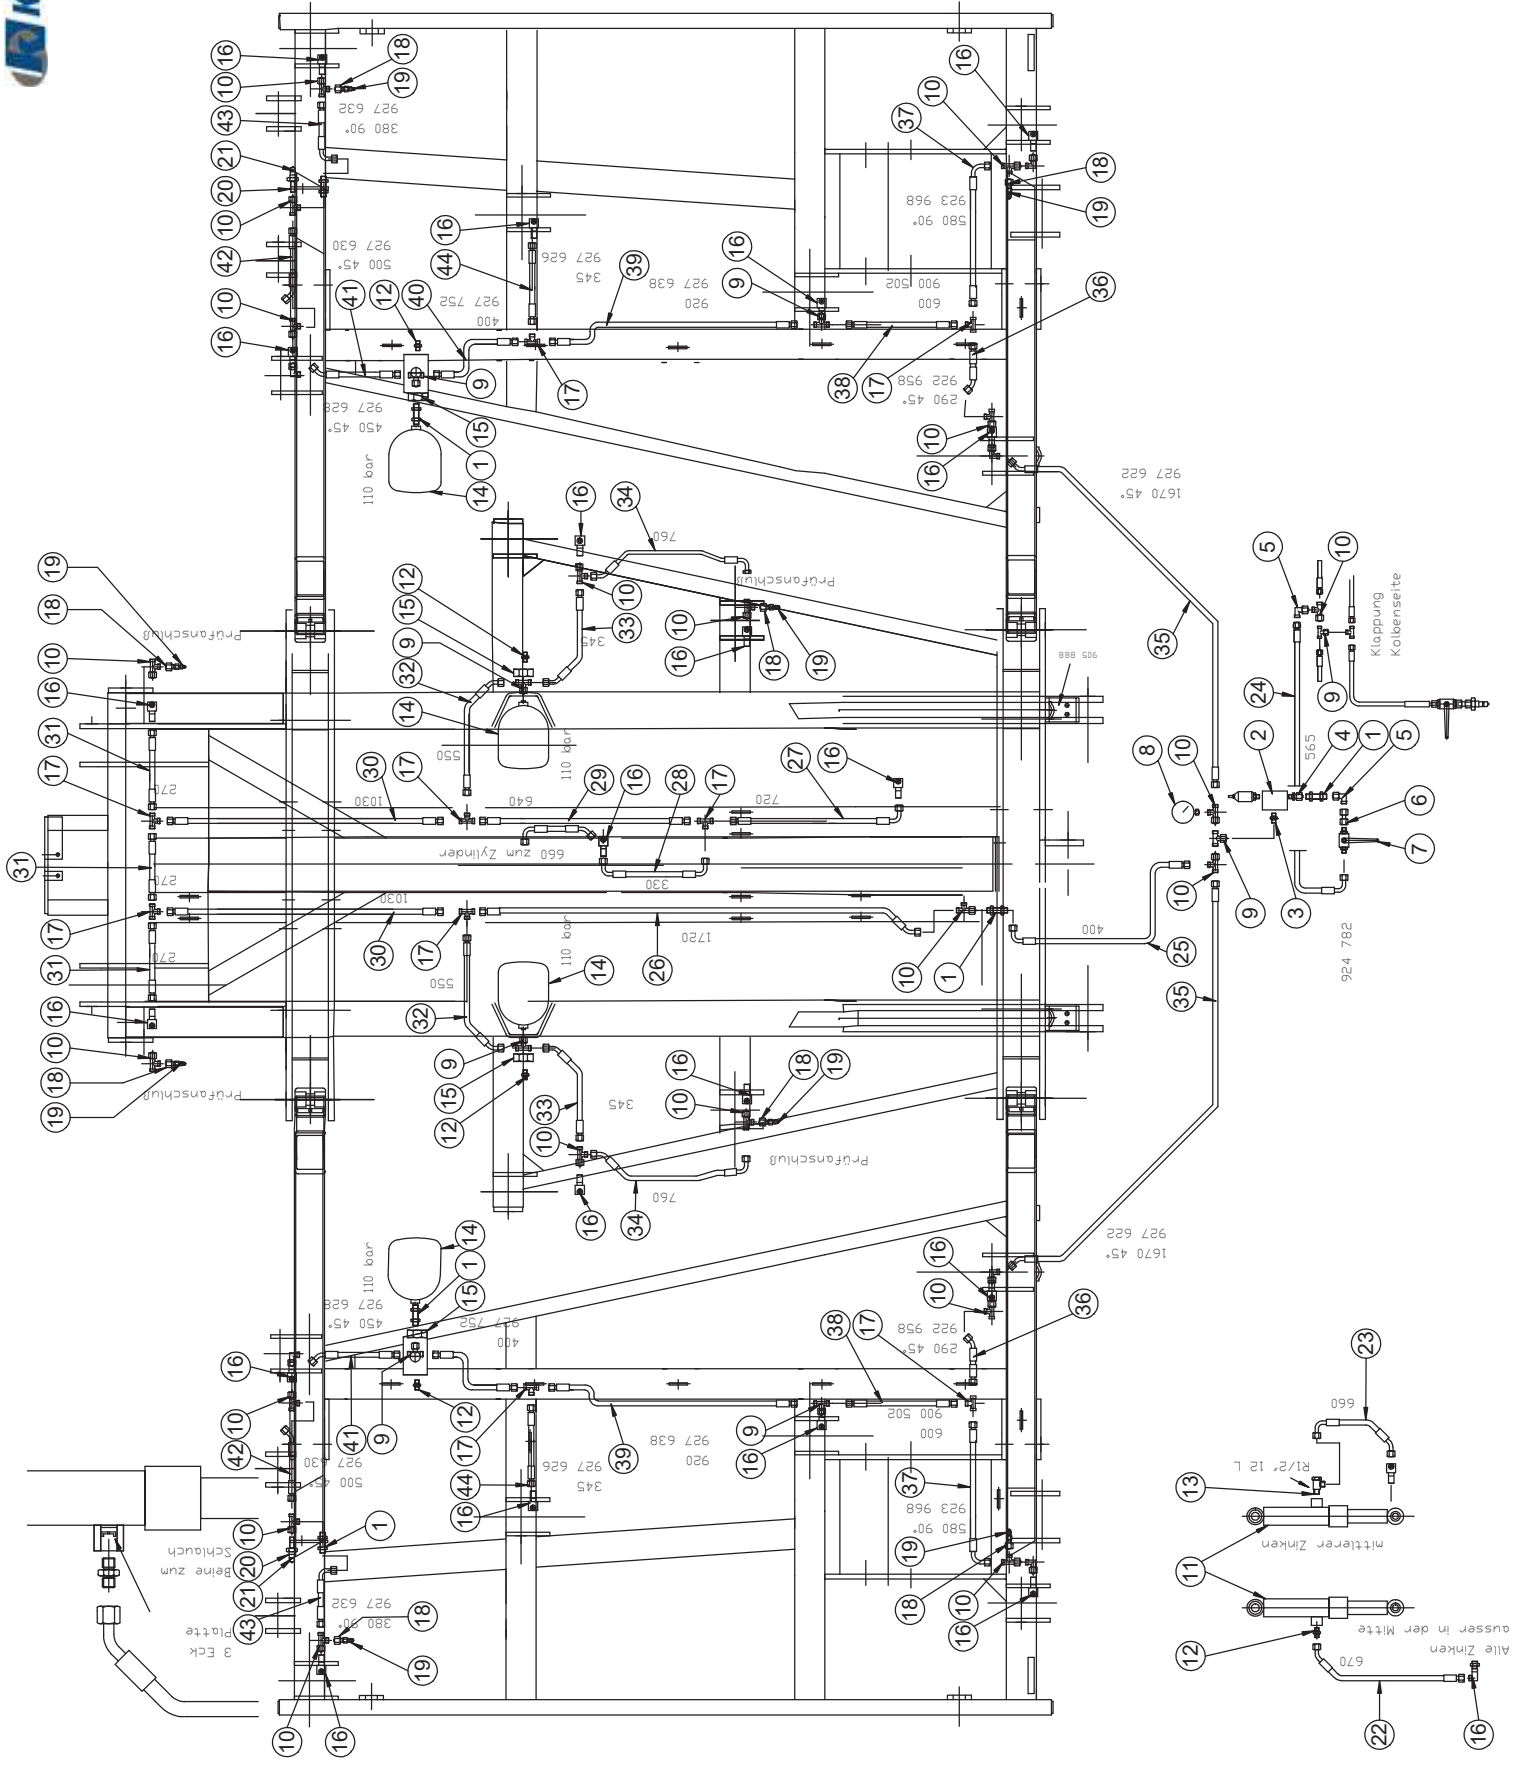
16
10
18
19
43
927 632
380 90°
21
20
10
42
927 630
500 45°
10
16
41
12
40
927 752
400
16
44
927 626
345
39
927 638
920
9
17
15
1
14
110 bar
927 628
450 45°
16
9
16
900 502
600
38
17
36
922 958
290 45°
10
16
37
10
18
19
923 968
580 90°
16
927 622
1670 45°
35
16
34
760
Prüfanschluß
10
33
345
12
15
9
32
14
550
110 bar
10
16
18
19
905 888
19
18
10
16
31
17
31
270
270
Prüfanschluß
30
1030
17
640
29
16
28
330
660 zum Zylinder
17
720
27
16
17
30
1030
17
1720
26
10
1
25
400
31
270
16
10
18
19
Prüfanschluß
550
32
14
110 bar
9
15
12
33
345
10
16
34
760
Prüfanschluß
16
10
18
19
35
5
10
9
Klappung
Kolbenseite
24
565
2
4
1
5
6
7
8
10
9
3
10
924 782
927 622
1670 45°
16
10
36
922 958
290 45°
14
110 bar
1
15
927 628
450 45°
927 752
400
16
10
41
9
12
17
42
927 630
500 45°
39
927 638
920
44
927 626
345
16
9
16
38
900 502
600
17
37
923 968
580 90°
19
18
10
16
10
20
21
1
Beine zum Schlauch
43
927 632
380 90°
18
19
3 Eck Platte
10
16
23
660
R1/2" 12 L
13
11
mittlerer Zinken
12
Alle Zinken ausser in der Mitte
670
22
16